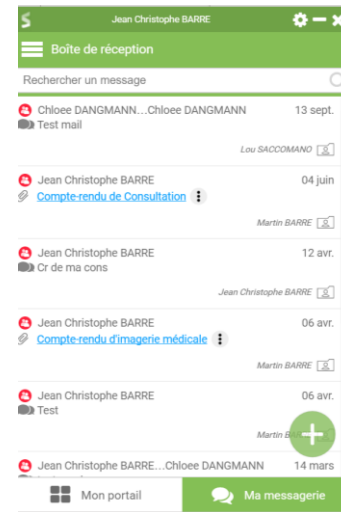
Jean Christophe BARRE

Boîte de réception

Rechercher un message

Chloee DANGMANN...Chloee DANGMANN 13 sept.
Test mail
Lou SACCOMANO

Jean Christophe BARRE 04 juin
Compte-rendu de Consultation
Martin BARRE

Jean Christophe BARRE 12 avr.
Cr de ma cons
Jean Christophe BARRE

Jean Christophe BARRE 06 avr.
Compte-rendu d'imagerie médicale
Martin BARRE

Jean Christophe BARRE 06 avr.
Test
Martin B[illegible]

Jean Christophe BARRE...Chloee DANGMANN 14 mars

Mon portail
Ma messagerie